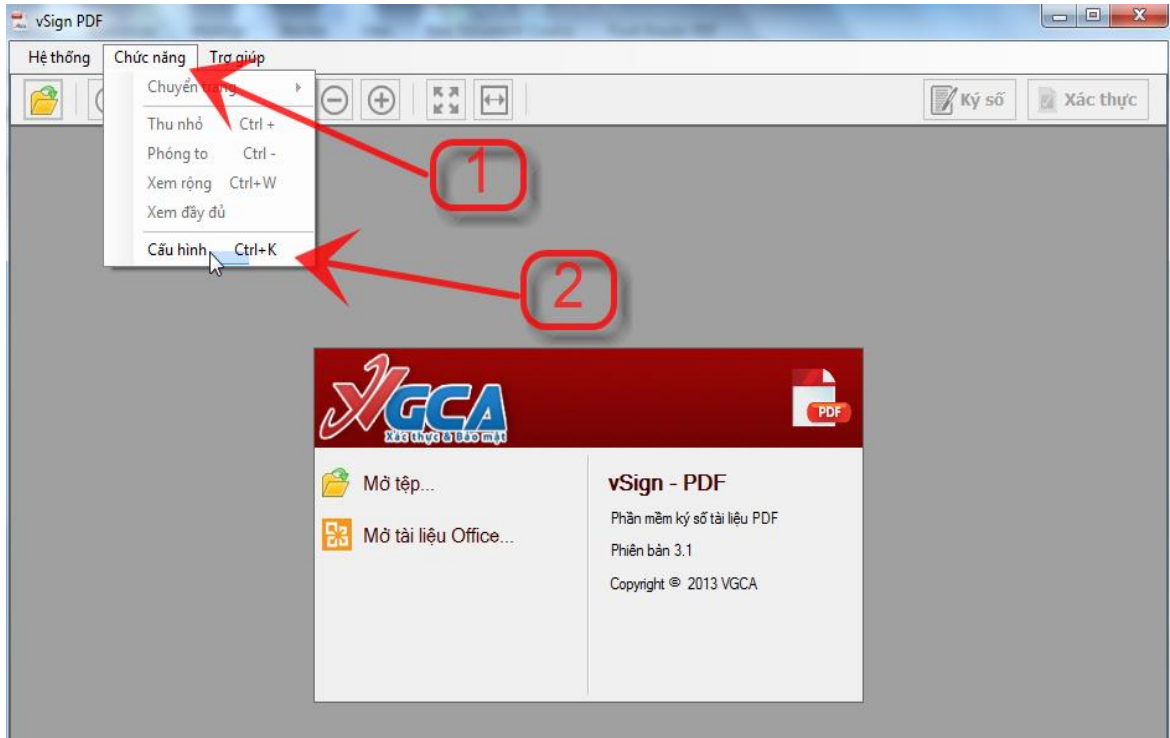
vSign PDF

Hệ thống Chức năng Trợ giúp

Chuyển trang

Thu nhỏ Ctrl +
Phóng to Ctrl -
Xem rộng Ctrl+W
Xem đầy đủ
Cấu hình Ctrl+K

Ký số Xác thực

1

2

VGCA
Xác thực & Bảo mật

PDF

Mở tệp...

Mở tài liệu Office...

vSign - PDF

Phần mềm ký số tài liệu PDF

Phiên bản 3.1

Copyright © 2013 VGCA